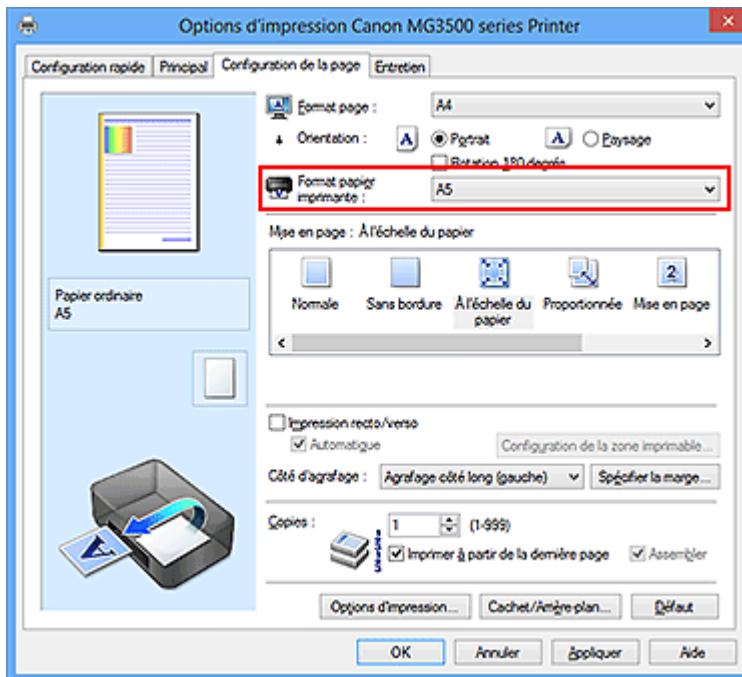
Options d'impression Canon MG3500 series Printer

Configuration rapide | Principal | Configuration de la page | Entretien

Format page : A4

Orientation : Portrait Paysage

Rotation 180 degrés

Format papier imprimante : A5

Mise en page : À l'échelle du papier

Normale | Sans bordure | À l'échelle du papier | Proportionnée | Mise en page

Papier ordinaire
A5

Impression recto/verso

Automatique

Configuration de la zone imprimable...

Côté d'agrafage : Agrafage côté long (gauche)

Spécifier la marge...

Copies : 1 (1-999)

Imprimer à partir de la dernière page

Assembler

Options d'impression... | Cachet/Arrière-plan... | Défaut

OK | Annuler | Appliquer | Aide